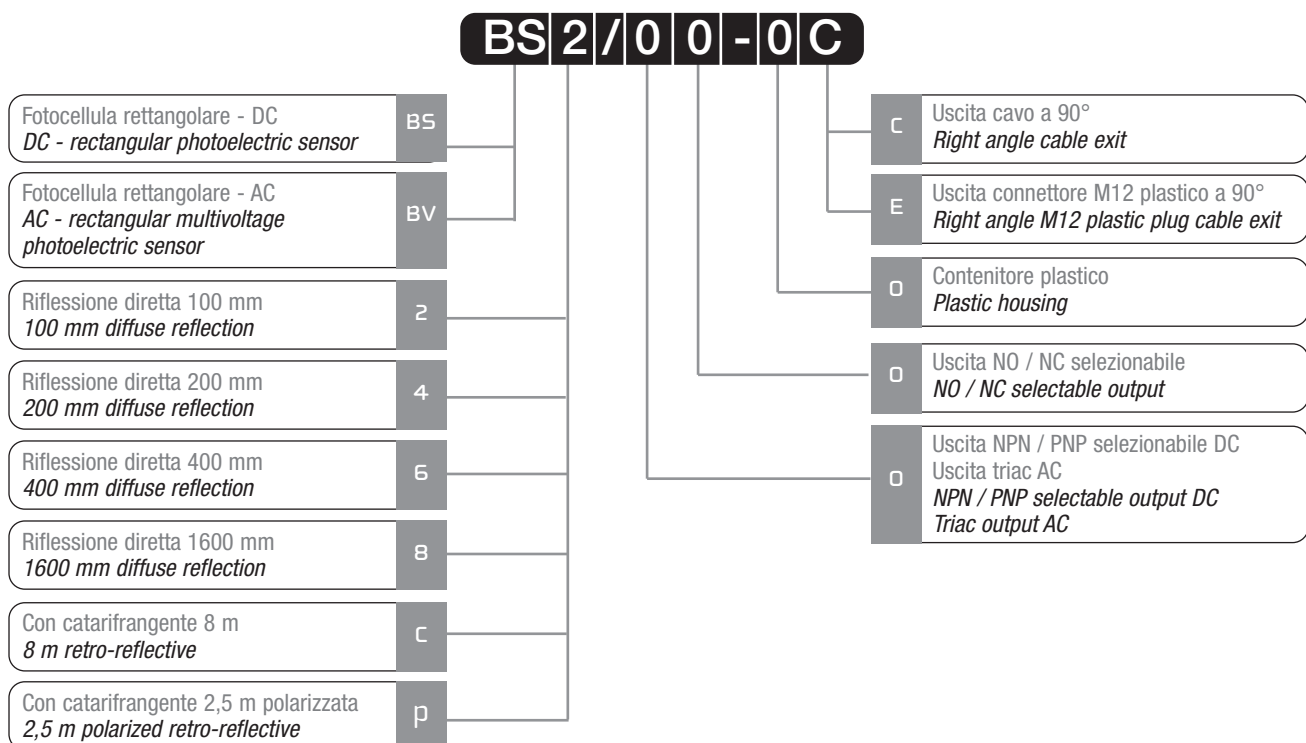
BS 2 / 0 0 - 0 C

Fotocellula rettangolare - DC
*DC - rectangular photoelectric sensor*
BS

Fotocellula rettangolare - AC
*AC - rectangular multivoltage photoelectric sensor*
BV

Riflessione diretta 100 mm
*100 mm diffuse reflection*
2

Riflessione diretta 200 mm
*200 mm diffuse reflection*
4

Riflessione diretta 400 mm
*400 mm diffuse reflection*
6

Riflessione diretta 1600 mm
*1600 mm diffuse reflection*
8

Con catarifrangente 8 m
*8 m retro-reflective*
C

Con catarifrangente 2,5 m polarizzata
*2,5 m polarized retro-reflective*
P

C
Uscita cavo a 90°
*Right angle cable exit*

E
Uscita connettore M12 plastico a 90°
*Right angle M12 plastic plug cable exit*

0
Contenitore plastico
*Plastic housing*

0
Uscita NO / NC selezionabile
*NO / NC selectable output*

0
Uscita NPN / PNP selezionabile DC
Uscita triac AC
*NPN / PNP selectable output DC*
*Triac output AC*